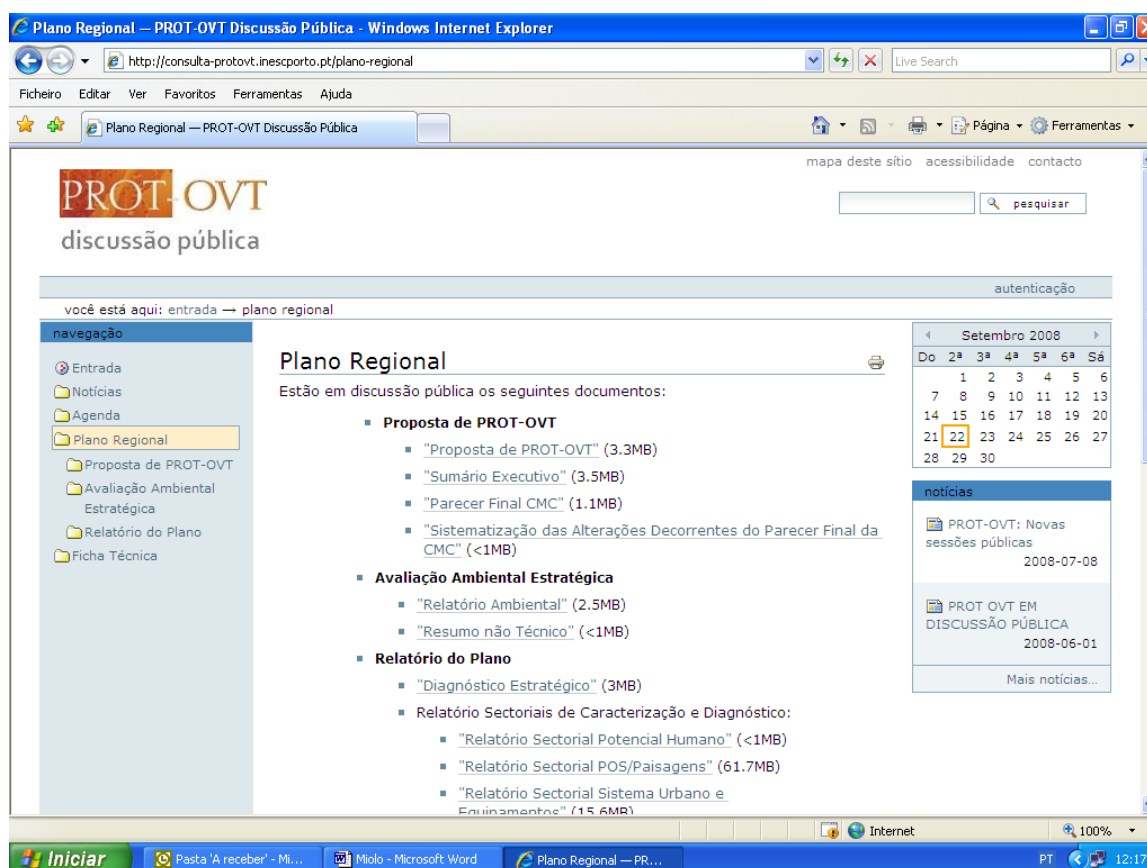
Plano Regional — PROT-OVT Discussão Pública - Windows Internet Explorer

http://consulta-protovt.inescporto.pt/plano-regional

Live Search

Ficheiro Editar Ver Favoritos Ferramentas Ajuda

Plano Regional — PROT-OVT Discussão Pública

Página Ferramentas

mapa deste sítio acessibilidade contacto

PROT-OVT
discussão pública

pesquisar

autenticação

você está aqui: entrada → plano regional

navegação

Entrada
Notícias
Agenda
Plano Regional
Proposta de PROT-OVT
Avaliação Ambiental Estratégica
Relatório do Plano
Ficha Técnica

Plano Regional

Estão em discussão pública os seguintes documentos:

- Proposta de PROT-OVT
  - "Proposta de PROT-OVT" (3.3MB)
  - "Sumário Executivo" (3.5MB)
  - "Parecer Final CMC" (1.1MB)
  - "Sistematização das Alterações Decorrentes do Parecer Final da CMC" (<1MB)
- Avaliação Ambiental Estratégica
  - "Relatório Ambiental" (2.5MB)
  - "Resumo não Técnico" (<1MB)
- Relatório do Plano
  - "Diagnóstico Estratégico" (3MB)
  - Relatório Sectoriais de Caracterização e Diagnóstico:
    - "Relatório Sectorial Potencial Humano" (<1MB)
    - "Relatório Sectorial POS/Paisagens" (61.7MB)
    - "Relatório Sectorial Sistema Urbano e Equipamentos" (15.6MB)

Setembro 2008

| Do | 2ª | 3ª | 4ª | 5ª | 6ª | Sá |
|---|---|---|---|---|---|---|
| | 1 | 2 | 3 | 4 | 5 | 6 |
| 7 | 8 | 9 | 10 | 11 | 12 | 13 |
| 14 | 15 | 16 | 17 | 18 | 19 | 20 |
| 21 | 22 | 23 | 24 | 25 | 26 | 27 |
| 28 | 29 | 30 | | | | |

notícias

PROT-OVT: Novas sessões públicas
2008-07-08

PROT OVT EM DISCUSSÃO PÚBLICA
2008-06-01

Mais notícias...

Internet
100%

Iniciar
Pasta 'A receber' - Mi...
Miolo - Microsoft Word
Plano Regional — PR...
PT 12:17